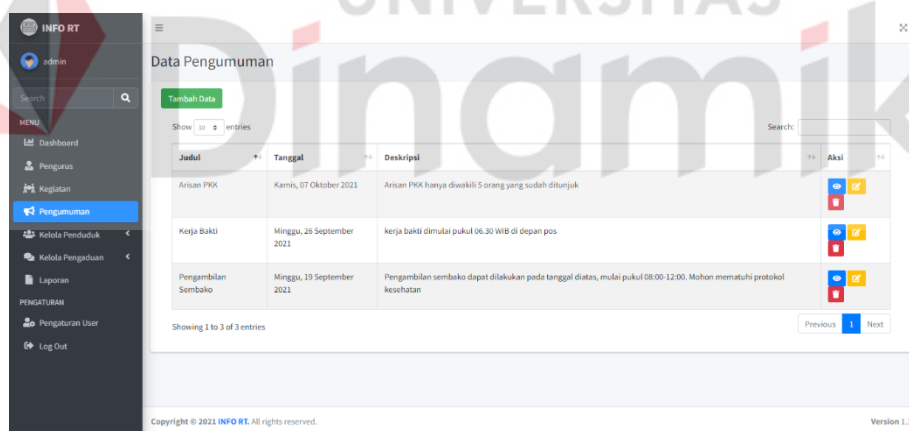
UNIVERSITAS
Dinamika

INFO RT
admin
Search
MENU
Dashboard
Pengurus
Kegiatan
Pengumuman
Kelola Penduduk
Kelola Pengaduan
Laporan
PENGATURAN
Pengaturan User
Log Out

Data Pengumuman

Tambah Data

Show 10 entries
Search:

| Judul | Tanggal | Deskripsi | Aksi |
|---|---|---|---|
| Arisan PKK | Kamis, 07 Oktober 2021 | Arisan PKK hanya diwakili 5 orang yang sudah ditunjuk | |
| Kerja Bakti | Minggu, 26 September 2021 | kerja bakti dimulai pukul 06.30 WIB di depan pos | |
| Pengambilan Sembako | Minggu, 19 September 2021 | Pengambilan sembako dapat dilakukan pada tanggal diatas, mulai pukul 08:00-12:00. Mohon mematuhi protokol kesehatan | |

Showing 1 to 3 of 3 entries
Previous 1 Next

Copyright © 2021 INFO RT. All rights reserved.
Version 1.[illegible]